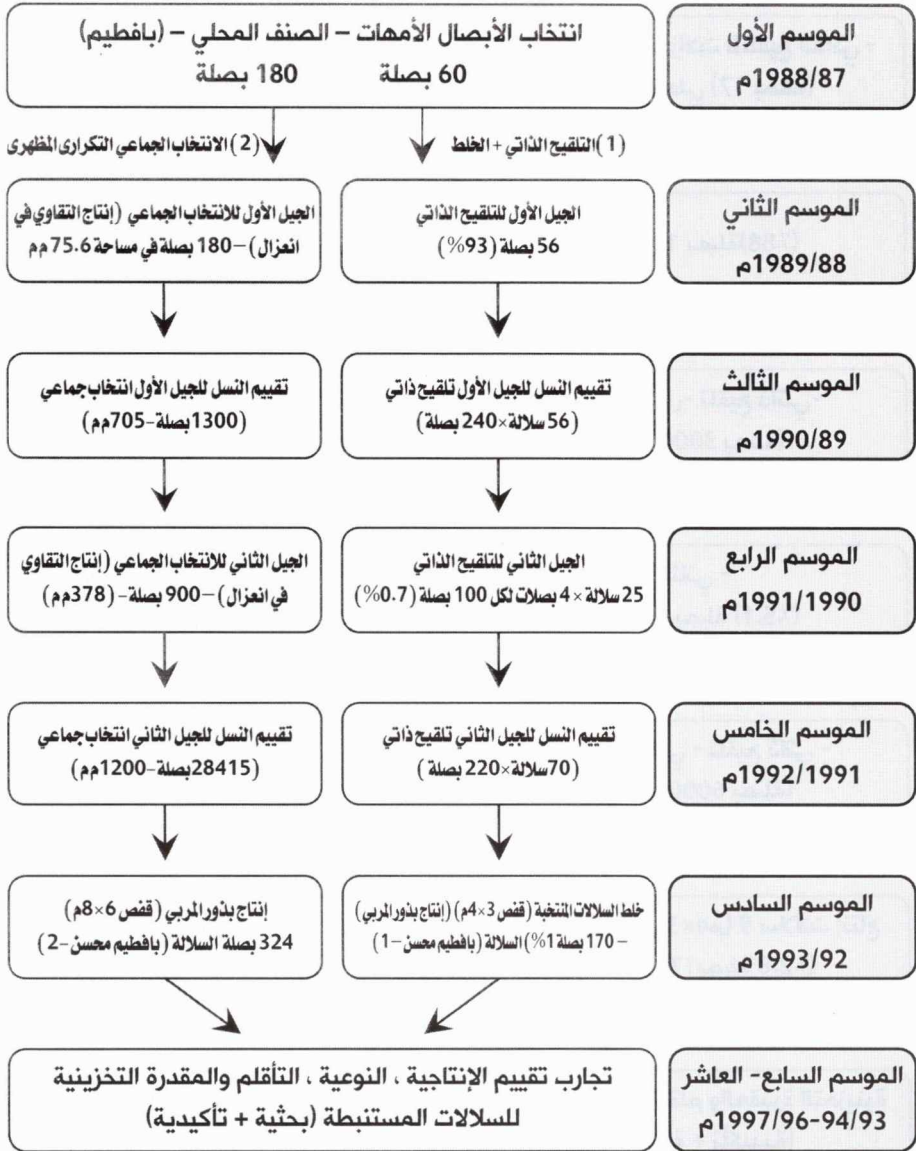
الموسم الأول
1988/87م

انتخاب الأبصال الأمهات – الصنف المحلي – (بافطيم)
60 بصلة 180 بصلة

(1) التلقيح الذاتي + الخلط
(2) الانتخاب الجماعي التكراري المظهري

الموسم الثاني
1989/88م

الجيل الأول للتلقيح الذاتي
56 بصلة (93%)

الجيل الأول للانتخاب الجماعي (إنتاج التقاوي في انعزال) – 180 بصلة في مساحة 75.6 م م

الموسم الثالث
1990/89م

تقييم النسل للجيل الأول تلقيح ذاتي
(56 سلالة × 240 بصلة)

تقييم النسل للجيل الأول انتخاب جماعي
(1300 بصلة-705م م)

الموسم الرابع
1991/1990م

الجيل الثاني للتلقيح الذاتي
25 سلالة × 4 بصلات لكل 100 بصلة (0.7%)

الجيل الثاني للانتخاب الجماعي (إنتاج التقاوي في انعزال) – 900 بصلة - (378م م)

الموسم الخامس
1992/1991م

تقييم النسل للجيل الثاني تلقيح ذاتي
(70 سلالة × 220 بصلة)

تقييم النسل للجيل الثاني انتخاب جماعي
(28415 بصلة-1200م م)

الموسم السادس
1993/92م

خلط السلالات المنتخبة (قفص 3×4م) (إنتاج بذور المربي) – 170 بصلة 1%) السلالة (بافطيم محسن – 1)

إنتاج بذور المربي (قفص 6×8م)
324 بصلة السلالة (بافطيم محسن – 2)

الموسم السابع- العاشر
1997/96-94/93م

تجارب تقييم الإنتاجية ، النوعية ، التأقلم والمقدرة التخزينية للسلالات المستنبطة (بحثية + تأكيدية)